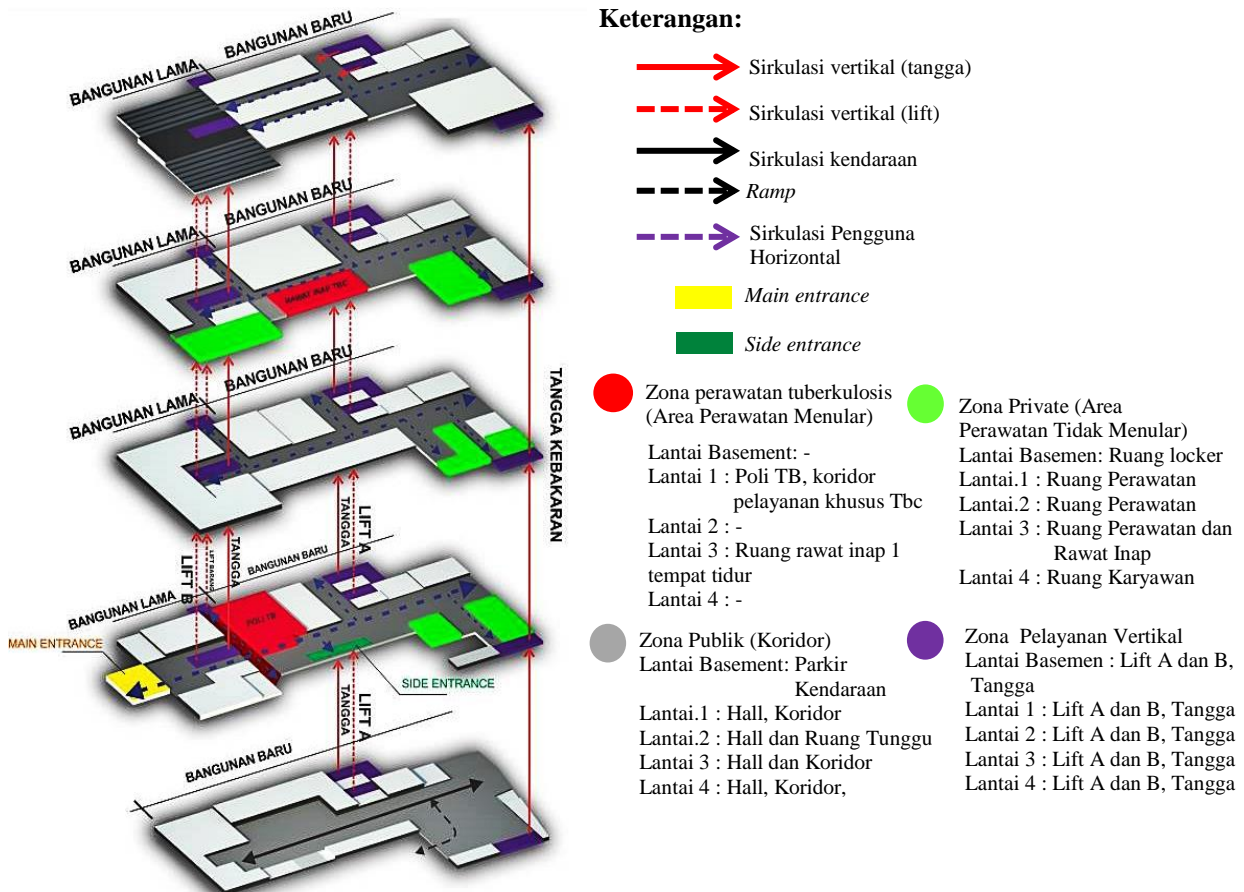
BANGUNAN BARU
BANGUNAN LAMA

BANGUNAN BARU
BANGUNAN LAMA
RAWAT INAP TBC

BANGUNAN BARU
BANGUNAN LAMA

TANGGA KEBAKARAN

LIFT B
LIFT BARANG
TANGGA
BANGUNAN BARU
TANGGA
LIFT A
BANGUNAN LAMA
POLI TB
MAIN ENTRANCE
SIDE ENTRANCE
TANGGA
LIFT A

BANGUNAN BARU

Keterangan:

Sirkulasi vertikal (tangga)

Sirkulasi vertikal (lift)

Sirkulasi kendaraan

Ramp

Sirkulasi Pengguna Horizontal

Main entrance

Side entrance

Zona perawatan tuberkulosis (Area Perawatan Menular)
Lantai Basement: -
Lantai 1 : Poli TB, koridor pelayanan khusus Tbc
Lantai 2 : -
Lantai 3 : Ruang rawat inap 1 tempat tidur
Lantai 4 : -

Zona Private (Area Perawatan Tidak Menular)
Lantai Basemen: Ruang locker
Lantai.1 : Ruang Perawatan
Lantai.2 : Ruang Perawatan
Lantai 3 : Ruang Perawatan dan Rawat Inap
Lantai 4 : Ruang Karyawan

Zona Publik (Koridor)
Lantai Basement: Parkir Kendaraan
Lantai.1 : Hall, Koridor
Lantai.2 : Hall dan Ruang Tunggu
Lantai 3 : Hall dan Koridor
Lantai 4 : Hall, Koridor,

Zona Pelayanan Vertikal
Lantai Basemen : Lift A dan B, Tangga
Lantai 1 : Lift A dan B, Tangga
Lantai 2 : Lift A dan B, Tangga
Lantai 3 : Lift A dan B, Tangga
Lantai 4 : Lift A dan B, Tangga